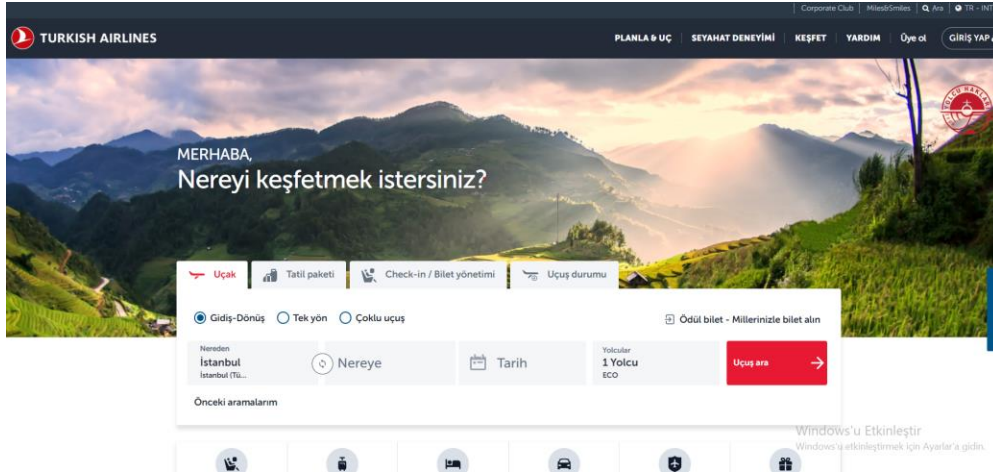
Corporate Club | Miles&Smiles | Ara | TR - INT

TURKISH AIRLINES

PLANLA & UÇ | SEYAHAT DENEYİMİ | KEŞFET | YARDIM | Üye ol | GİRİŞ YAP

YOLCU HAKLARI

MERHABA,
Nereyi keşfetmek istersiniz?

Uçak | Tatil paketi | Check-in / Bilet yönetimi | Uçuş durumu

Gidiş-Dönüş | Tek yön | Çoklu uçuş

Ödül bilet - Millerinizle bilet alın

Nereden
İstanbul
İstanbul (Tü...

Nereye

Tarih

Yolcular
1 Yolcu
ECO

Uçuş ara

Önceki aramalarım

Windows'u Etkinleştir
Windows'u etkinleştirmek için Ayarlar'a gidin.